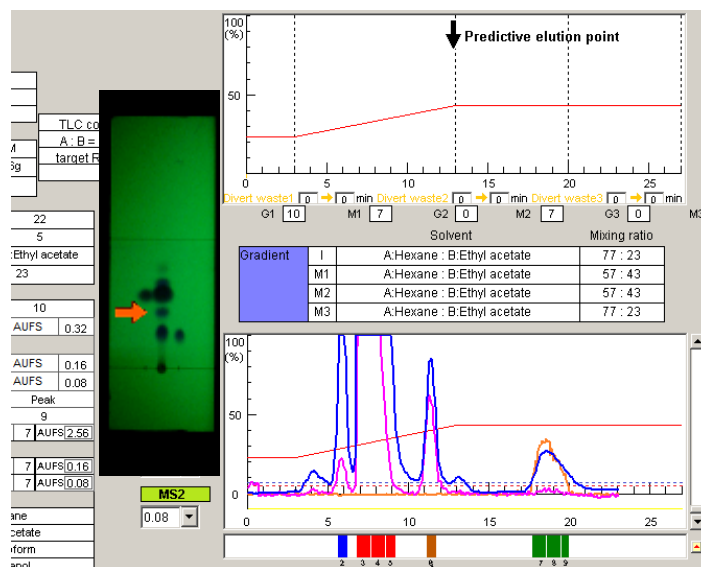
100
(%)

50

0
5
10
15
20
25

Predictive elution point

Divert waste1 0 → 0 min Divert waste2 0 → 0 min Divert waste3 0 → 0 min

G1 10 M1 7 G2 0 M2 7 G3 0 M3

| Gradient | | Solvent | Mixing ratio |
|---|---|---|---|
| | I | A:Hexane : B:Ethyl acetate | 77 : 23 |
| | M1 | A:Hexane : B:Ethyl acetate | 57 : 43 |
| | M2 | A:Hexane : B:Ethyl acetate | 57 : 43 |
| | M3 | A:Hexane : B:Ethyl acetate | 77 : 23 |

TLC co
A : B =
target R

M
5g

22
5
Ethyl acetate
23

10
AUFS 0.32

AUFS 0.16
AUFS 0.08
Peak
9
7 AUFS 2.56

7 AUFS 0.16
7 AUFS 0.08

MS2
0.08

ane
acetate
form
anol

100
(%)

50

0
0
5
10
15
20
25

2 3 4 5 6 7 8 9